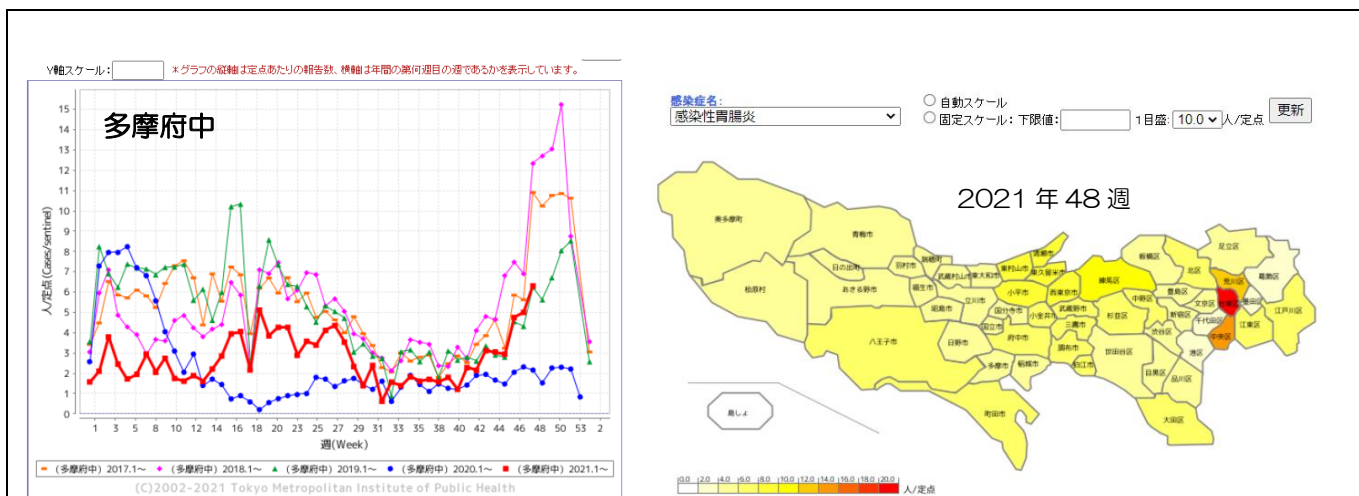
Y軸スケール: ＊グラフの縦軸は定点あたりの報告数、横軸は年間の第何週目の週であるかを表示しています。

多摩府中

人/定点 (Cases/sentinel)

15
14
13
12
11
10
9
8
7
6
5
4
3
2
1
0

1 3 5 8 10 12 14 16 18 20 23 25 27 29 31 33 35 38 40 42 44 46 48 50 53 2

週(Week)

（多摩府中）2017.1～ （多摩府中）2018.1～ （多摩府中）2019.1～ （多摩府中）2020.1～ （多摩府中）2021.1～

(C)2002-2021 Tokyo Metropolitan Institute of Public Health

感染症名:
感染性胃腸炎

自動スケール
固定スケール: 下限値: 1目盛: 10.0 人/定点 更新

2021 年 48 週

奥多摩町 青梅市 日の出町 羽村市 瑞穂町 武蔵村山市 東大和市 東村山市 清瀬市 東久留米市 檜原村 あきる野市 福生市 昭島市 立川市 小平市 西東京市 練馬区 板橋区 北区 足立区 葛飾区 荒川区 台東区 墨田区 江戸川区 江東区 中央区 千代田区 文京区 豊島区 新宿区 中野区 杉並区 武蔵野市 三鷹市 国分寺市 国立市 小金井市 府中市 日野市 八王子市 多摩市 稲城市 調布市 狛江市 世田谷区 渋谷区 港区 目黒区 品川区 大田区 町田市 島しょ

0.0 2.0 4.0 6.0 8.0 10.0 12.0 14.0 16.0 18.0 20.0 人/定点